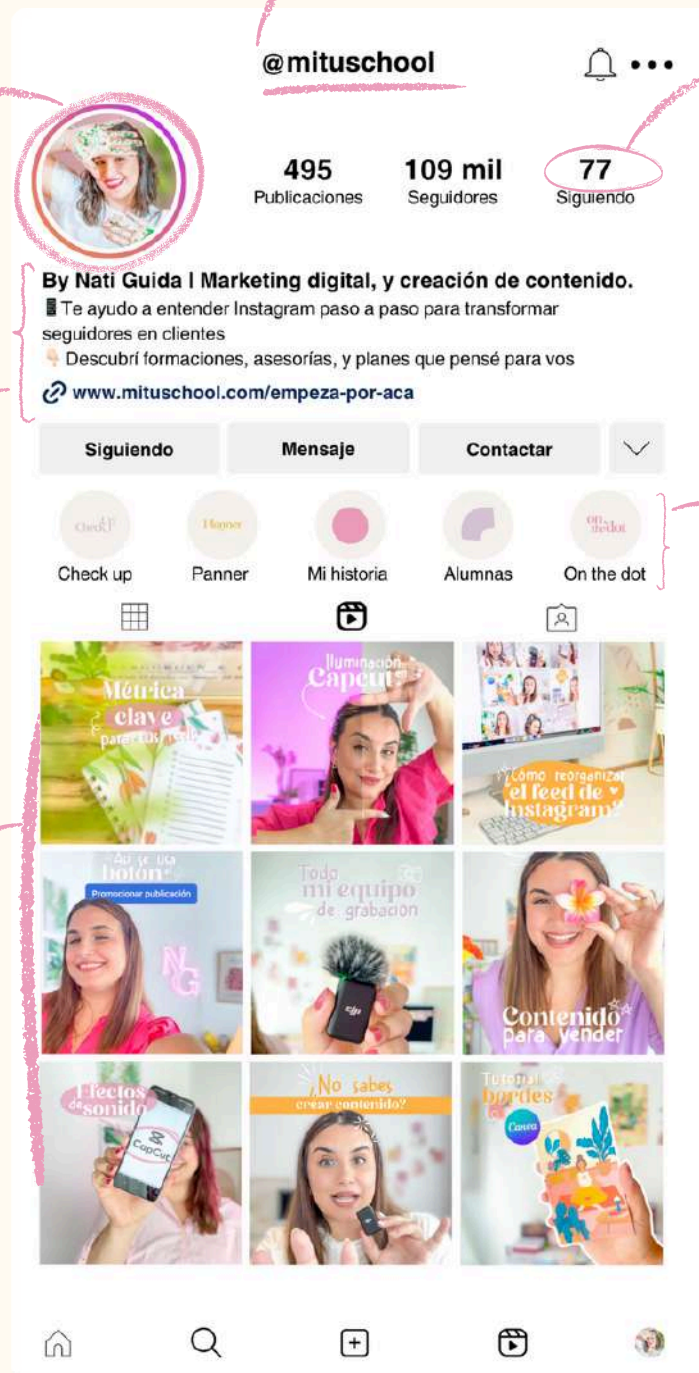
@mituschool

495
Publicaciones

109 mil
Seguidores

77
Siguiendo

By Nati Guida | Marketing digital, y creación de contenido.
📱Te ayudo a entender Instagram paso a paso para transformar seguidores en clientes
👇 Descubrí formaciones, asesorías, y planes que pensé para vos
🔗 www.mituschool.com/empeza-por-aca

Siguiendo
Mensaje
Contactar

Check up
Panner
Mi historia
Alumnas
On the dot

Métrica clave para tu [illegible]

Iluminación Capcut

¿Cómo reorganizar el feed de Instagram?

¿Así se usa botón?
Promocionar publicación

Todo mi equipo de grabación

Contenido para vender

Efectos de sonido
CapCut

¿No sabes crear contenido?

Tutorial bordes
Canva